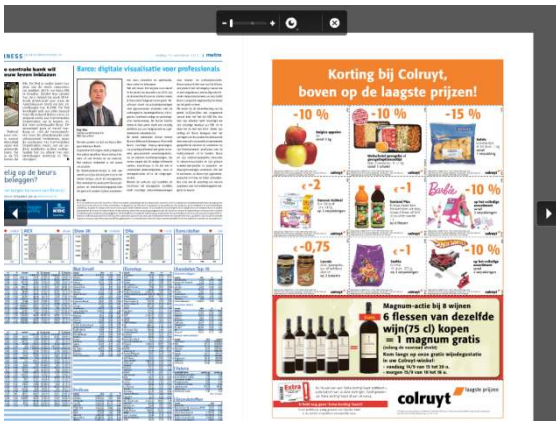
INESS

e centrale bank wil euw leven inblazen

elig op de beurs beleggen?

Barco: digitale visualisatie voor professionals

metro

Korting bij Colruyt, boven op de laagste prijzen!

-10 %

-10 %

-15 %

€-2

€-1

-10 %

€-0,75

€-1

-10 %

Magnum-actie bij 8 wijnen
6 flessen van dezelfde wijn(75 cl) kopen = 1 magnum gratis

colruyt laagste prijzen